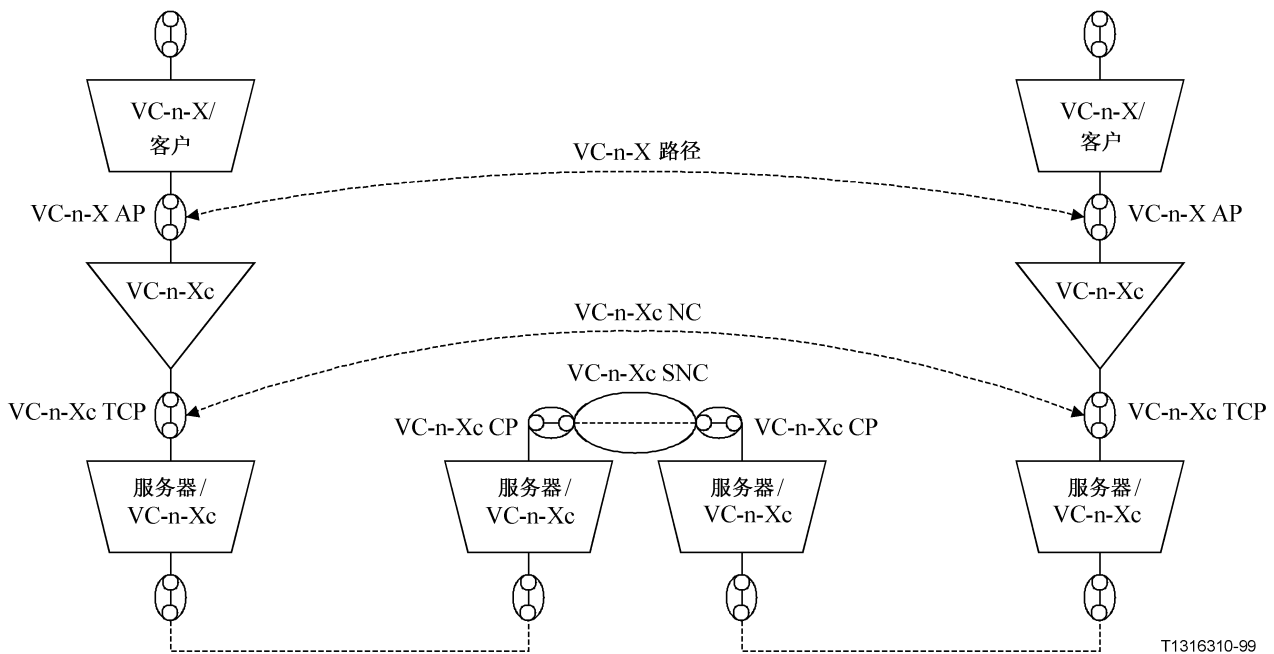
VC-n-X/
客户

VC-n-X/
客户

VC-n-X 路径

VC-n-X AP

VC-n-X AP

VC-n-Xc

VC-n-Xc

VC-n-Xc NC

VC-n-Xc SNC

VC-n-Xc TCP

VC-n-Xc TCP

VC-n-Xc CP

VC-n-Xc CP

服务器/
VC-n-Xc

服务器/
VC-n-Xc

服务器/
VC-n-Xc

服务器/
VC-n-Xc

T1316310-99